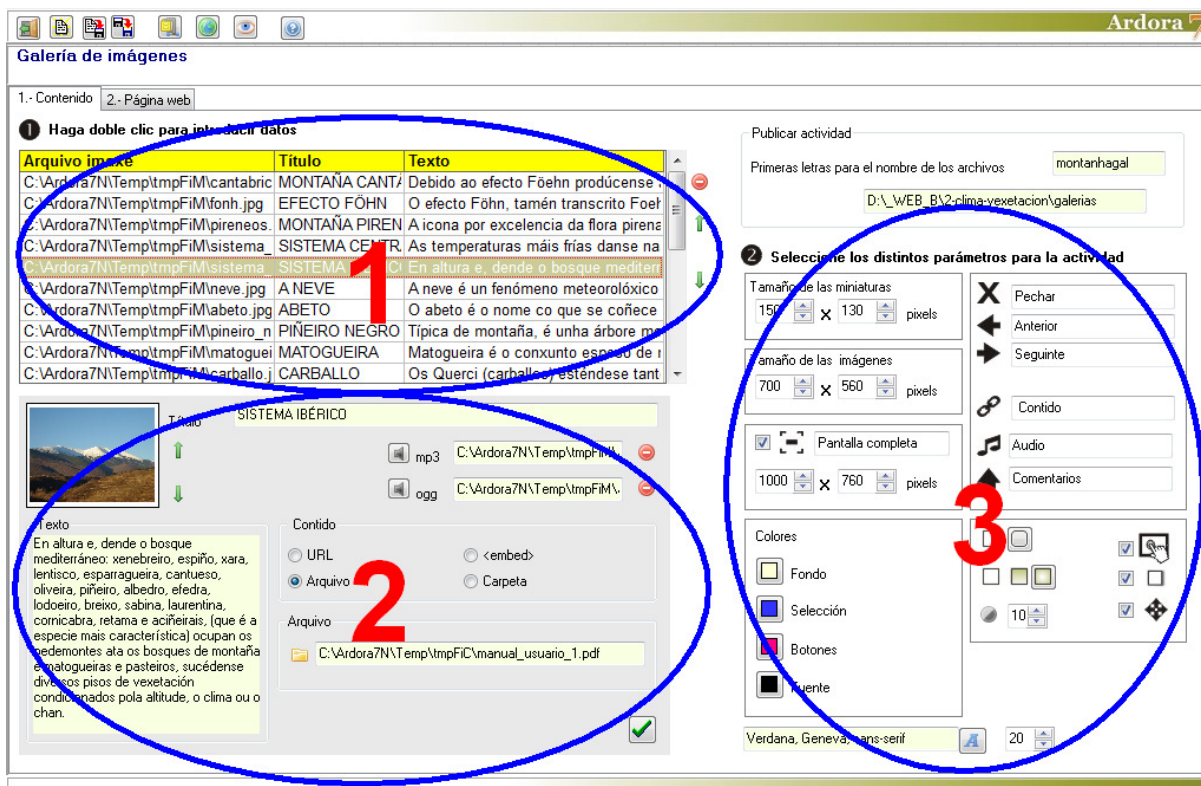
Ardora 7

Galería de imágenes

1.- Contenido | 2.- Página web

❶ Haga doble clic para introducir datos

| Arquivo imaxe | Título | Texto |
|---|---|---|
| C:\Ardora7N\Temp\tmpFiM\cantabric | MONTAÑA CANTÁ | Debido ao efecto Föehn prodúcense |
| C:\Ardora7N\Temp\tmpFiM\fohn.jpg | EFECTO FÖHN | O efecto Föhn, tamén transcrito Foeh |
| C:\Ardora7N\Temp\tmpFiM\pireneos. | MONTAÑA PIREN | A icona por excelencia da flora pirena |
| C:\Ardora7N\Temp\tmpFiM\sistema_ | SISTEMA CENTR. | As temperaturas máis frías danse na |
| C:\Ardora7N\Temp\tmpFiM\sistema_ | SISTEMA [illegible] | En altura e, dende o bosque mediterr |
| C:\Ardora7N\Temp\tmpFiM\neve.jpg | A NEVE | A neve é un fenómeno meteorolóxico |
| C:\Ardora7N\Temp\tmpFiM\abeto.jpg | ABETO | O abeto é o nome co que se coñece |
| C:\Ardora7N\Temp\tmpFiM\pineiro_n | PIÑEIRO NEGRO | Típica de montaña, é unha árbore me |
| C:\Ardora7N\Temp\tmpFiM\matoguei | MATOGUEIRA | Matogueira é o conxunto espeso de r |
| C:\Ardora7N\Temp\tmpFiM\carballo.j | CARBALLO | Os Querci (carballos) esténdese tant |

1

Título SISTEMA IBÉRICO

mp3 C:\Ardora7N\Temp\tmpFiM\
ogg C:\Ardora7N\Temp\tmpFiM\

Texto
En altura e, dende o bosque mediterráneo: xenebreiro, espiño, xara, lentisco, esparragueira, cantueso, oliveira, piñeiro, albedro, efedra, lodoeiro, breixo, sabina, laurentina, cornicabra, retama e aciñeirais, (que é a especie mais característica) ocupan os pedemontes ata os bosques de montaña e matogueiras e pasteiros, sucédense diversos pisos de vexetación condicionados pola altitude, o clima ou o chan.

Contido
URL
Arquivo
<embed>
Carpeta

Arquivo
C:\Ardora7N\Temp\tmpFiC\manual_usuario_1.pdf

2

Publicar actividad
Primeras letras para el nombre de los archivos montanhagal
D:\_WEB_B\2-clima-vexetacion\galerias

❷ Seleccione los distintos parámetros para la actividad

Tamaño de las miniaturas
150 x 130 pixels

Tamaño de las imágenes
700 x 560 pixels

Pantalla completa
1000 x 760 pixels

Pechar
Anterior
Seguinte
Contido
Audio
Comentarios

Colores
Fondo
Selección
Botones
Fuente

10

3

Verdana, Geneva, sans-serif 20